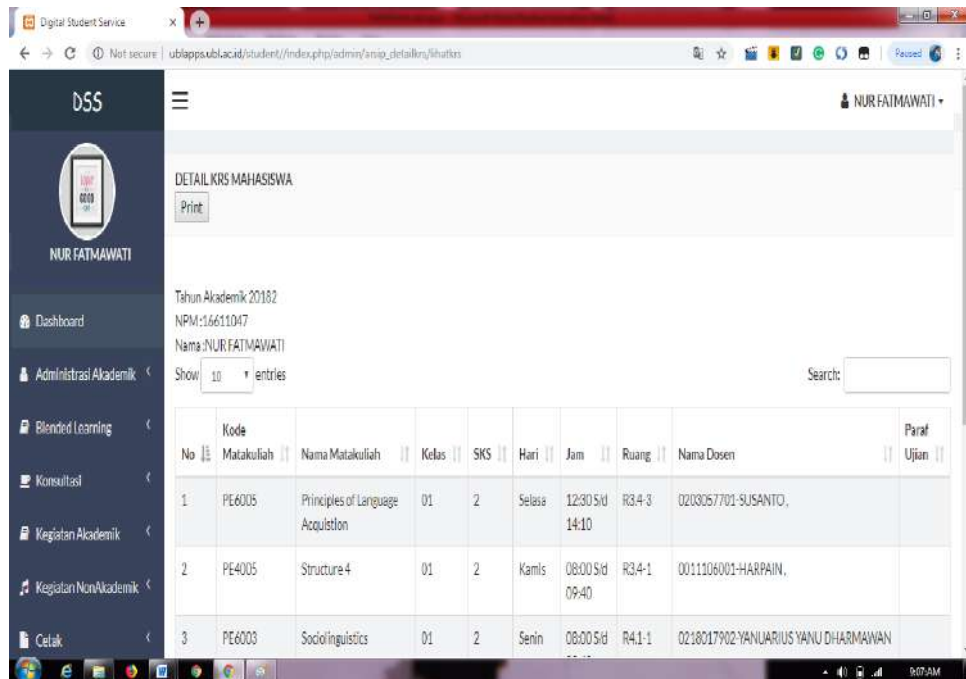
Digital Student Service

Not secure | ublapps.ubl.ac.id/student//index.php/admin/amp_detailkrs/lihatkrs

Paused

DSS

NUR FATMAWATI

NUR FATMAWATI

Dashboard

Administrasi Akademik

Blended Learning

Konsultasi

Kegiatan Akademik

Kegiatan NonAkademik

Cetak

DETAIL KRS MAHASISWA

Print

Tahun Akademik 20182
NPM:16611047
Nama:NUR FATMAWATI

Show 10 entries

Search:

| No | Kode Matakuliah | Nama Matakuliah | Kelas | SKS | Hari | Jam | Ruang | Nama Dosen | Paraf Ujian |
|---|---|---|---|---|---|---|---|---|---|
| 1 | PE6005 | Principles of Language Acquistion | 01 | 2 | Selasa | 12:30 S/d 14:10 | R3.4-3 | 0203057701-SUSANTO, | |
| 2 | PE4005 | Structure 4 | 01 | 2 | Kamis | 08:00 S/d 09:40 | R3.4-1 | 0011106001-HARPAIN, | |
| 3 | PE6003 | Sociolinguistics | 01 | 2 | Senin | 08:00 S/d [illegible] | R4.1-1 | 0218017902-YANUARIUS YANU DHARMAWAN | |

9:07 AM